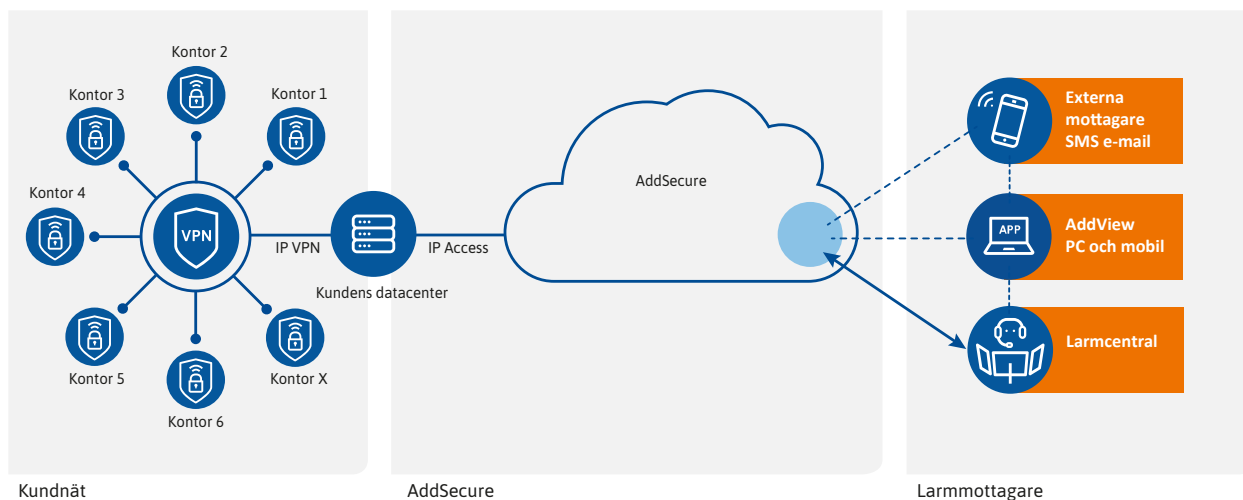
Kontor 2

Kontor 3

Kontor 1

Kontor 4

VPN

IP VPN

Kundens datacenter

IP Access

AddSecure

Kontor 5

Kontor 6

Kontor X

Externa mottagare SMS e-mail

APP

AddView PC och mobil

Larmcentral

Kundnät

AddSecure

Larmmottagare